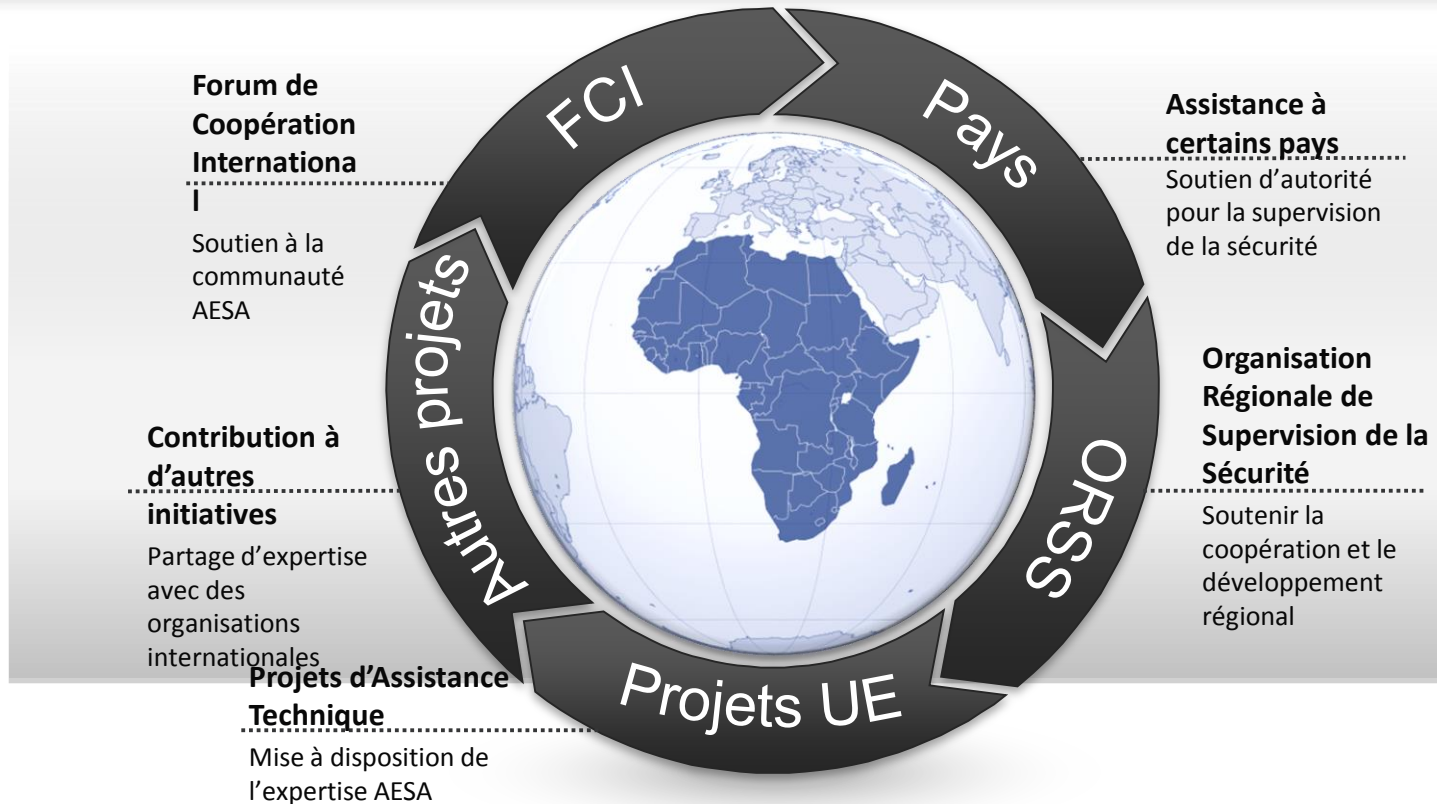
Forum de Coopération Internationa l

Soutien à la communauté AESA

FCI

Pays

Assistance à certains pays

Soutien d'autorité pour la supervision de la sécurité

Autres projets

Contribution à d'autres initiatives

Partage d'expertise avec des organisations internationales

Organisation Régionale de Supervision de la Sécurité

Soutenir la coopération et le développement régional

ORSS

Projets UE

Projets d'Assistance Technique

Mise à disposition de l'expertise AESA